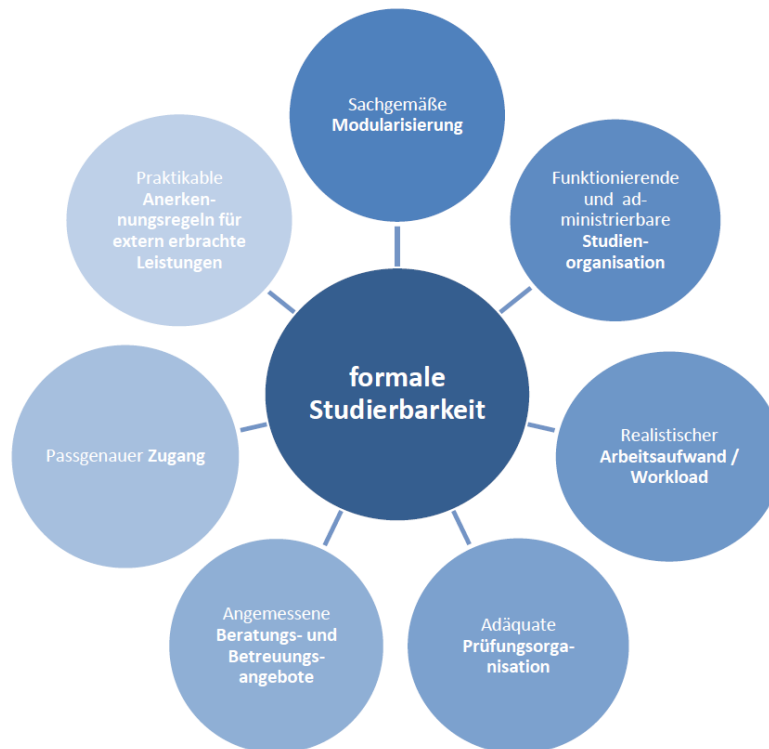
formale Studierbarkeit

Sachgemäße Modularisierung

Funktionierende und administrierbare Studienorganisation

Realistischer Arbeitsaufwand / Workload

Adäquate Prüfungsorganisation

Angemessene Beratungs- und Betreuungsangebote

Passgenauer Zugang

Praktikable Anerkennungsregeln für extern erbrachte Leistungen